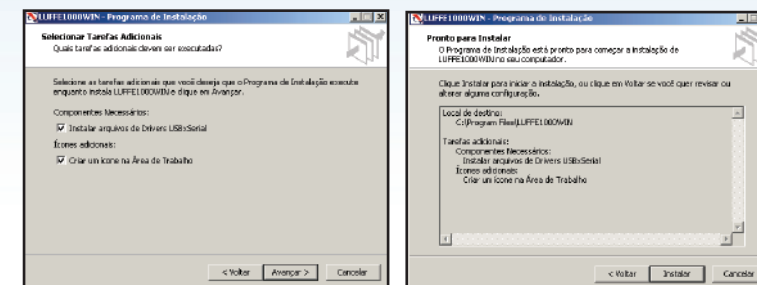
LUFFE1000WIN - Programa de Instalação

Selecionar Tarefas Adicionais
Quais tarefas adicionais devem ser executadas?

Selecione as tarefas adicionais que você deseja que o Programa de Instalação execute enquanto instala LUFFE1000WIN e clique em Avançar.

Componentes Necessários:

Instalar arquivos de Drivers USBxSerial

Ícones adicionais:

Criar um ícone na Área de Trabalho

< Voltar | Avançar > | Cancelar

LUFFE1000WIN - Programa de Instalação

Pronto para Instalar
O Programa de Instalação está pronto para começar a instalação de LUFFE1000WIN no seu computador.

Clique Instalar para iniciar a instalação, ou clique em Voltar se você quer revisar ou alterar alguma configuração.

Local de destino:
C:\Program Files\LUFFE1000WIN

Tarefas adicionais:
Componentes Necessários:
Instalar arquivos de Drivers USBxSerial
Ícones adicionais:
Criar um ícone na Área de Trabalho

< Voltar | Instalar | Cancelar